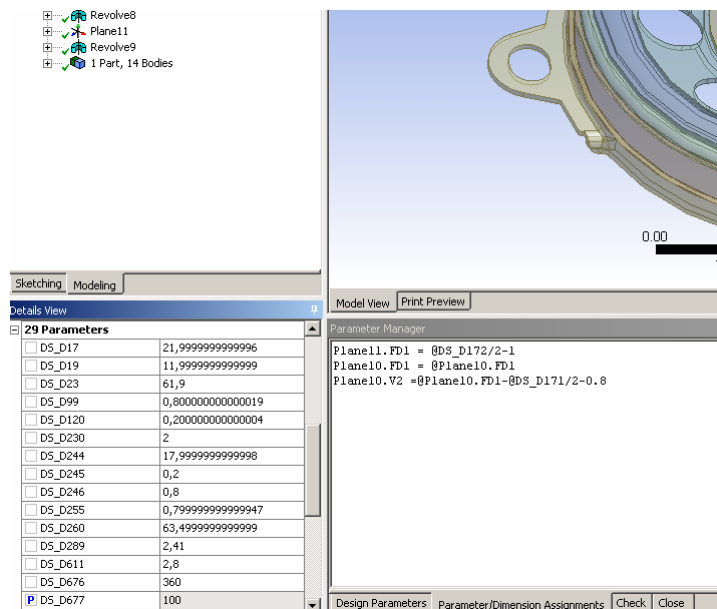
Revolve8
Plane11
Revolve9
1 Part, 14 Bodies

0.00

Sketching Modeling

Details View

29 Parameters

| | |
|---|---|
| DS_D17 | 21,9999999999996 |
| DS_D19 | 11,9999999999999 |
| DS_D23 | 61,9 |
| DS_D99 | 0,800000000000019 |
| DS_D120 | 0,200000000000004 |
| DS_D230 | 2 |
| DS_D244 | 17,9999999999998 |
| DS_D245 | 0,2 |
| DS_D246 | 0,8 |
| DS_D255 | 0,799999999999947 |
| DS_D260 | 63,4999999999999 |
| DS_D289 | 2,41 |
| DS_D611 | 2,8 |
| DS_D676 | 360 |
| P DS_D677 | 100 |

Model View Print Preview

Parameter Manager

Plane11.FD1 = @DS_D172/2-1
Plane10.FD1 = @Plane10.FD1
Plane10.V2 =@Plane10.FD1-@DS_D171/2-0.8

Design Parameters Parameter/Dimension Assignments Check Close